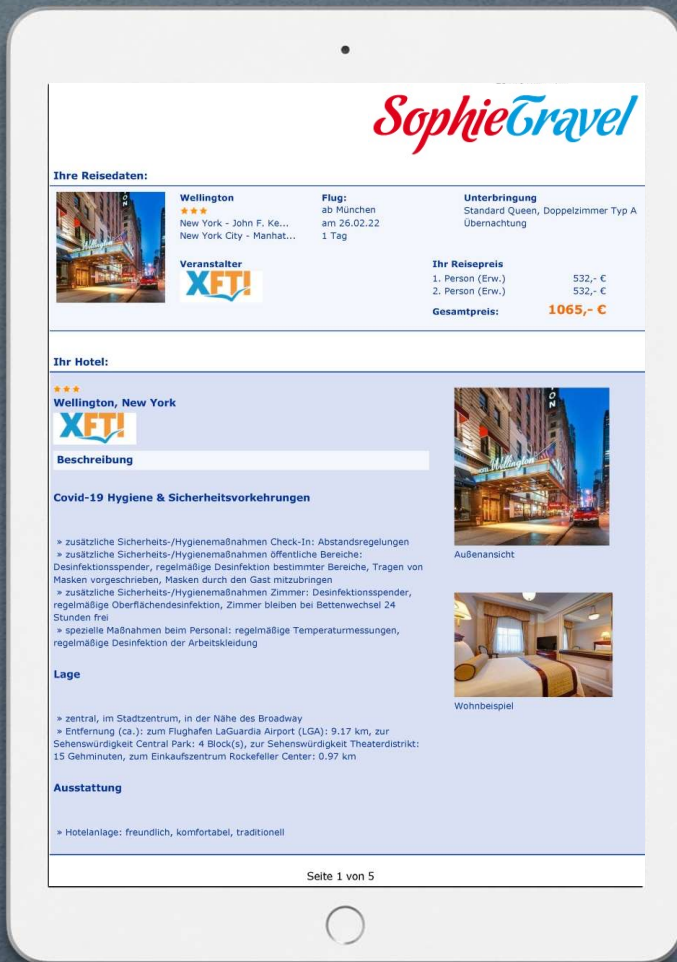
SophieTravel

Ihre Reisedaten:

Wellington
★★★
New York - John F. Ke...
New York City - Manhat...

Flug:
ab München
am 26.02.22
1 Tag

Unterbringung
Standard Queen, Doppelzimmer Typ A
Übernachtung

Veranstalter
XFTI

Ihr Reisepreis
1. Person (Erw.) 532,- €
2. Person (Erw.) 532,- €
Gesamtpreis: 1065,- €

Ihr Hotel:

★★★
Wellington, New York
XFTI

Beschreibung

Covid-19 Hygiene & Sicherheitsvorkehrungen

» zusätzliche Sicherheits-/Hygienemaßnahmen Check-In: Abstandsregelungen
» zusätzliche Sicherheits-/Hygienemaßnahmen öffentliche Bereiche: Desinfektionsspender, regelmäßige Desinfektion bestimmter Bereiche, Tragen von Masken vorgeschrieben, Masken durch den Gast mitzubringen
» zusätzliche Sicherheits-/Hygienemaßnahmen Zimmer: Desinfektionsspender, regelmäßige Oberflächendesinfektion, Zimmer bleiben bei Bettenwechsel 24 Stunden frei
» spezielle Maßnahmen beim Personal: regelmäßige Temperaturmessungen, regelmäßige Desinfektion der Arbeitskleidung

Außenansicht

Wohnbeispiel

Lage

» zentral, im Stadtzentrum, in der Nähe des Broadway
» Entfernung (ca.): zum Flughafen LaGuardia Airport (LGA): 9.17 km, zur Sehenswürdigkeit Central Park: 4 Block(s), zur Sehenswürdigkeit Theaterdistrikt: 15 Gehminuten, zum Einkaufszentrum Rockefeller Center: 0.97 km

Ausstattung

» Hotelanlage: freundlich, komfortabel, traditionell

Seite 1 von 5